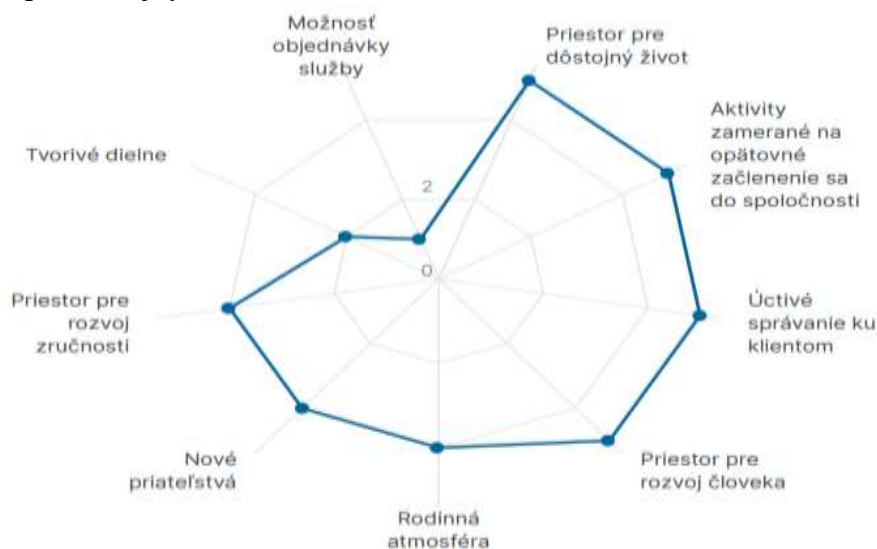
Možnosť objednávky služby

Priestor pre dôstojný život

Aktivity zamerané na opätovné začlenenie sa do spoločnosti

Tvorivé dielne

2

0

Priestor pre rozvoj zručnosti

Úctivé správanie ku klientom

Nové priateľstvá

Priestor pre rozvoj človeka

Rodinná atmosféra